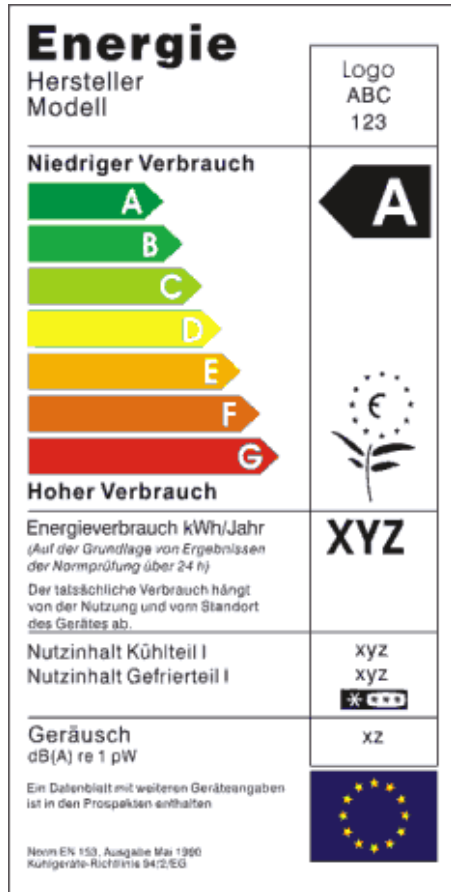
Energie
Hersteller
Modell

Logo
ABC
123

Niedriger Verbrauch

A
B
C
D
E
F
G

A

€

Hoher Verbrauch

Energieverbrauch kWh/Jahr
(Auf der Grundlage von Ergebnissen der Normprüfung über 24 h)

Der tatsächliche Verbrauch hängt von der Nutzung und vom Standort des Gerätes ab.

XYZ

Nutzinhalt Kühlteil I
Nutzinhalt Gefrierteil I

xyz
xyz

Geräusch
dB(A) re 1 pW

xz

Ein Datenblatt mit weiteren Geräteangaben ist in den Prospekten enthalten

Norm EN 153, Ausgabe Mai 1990
Kühlgeräte-Richtlinie 94/2/EG